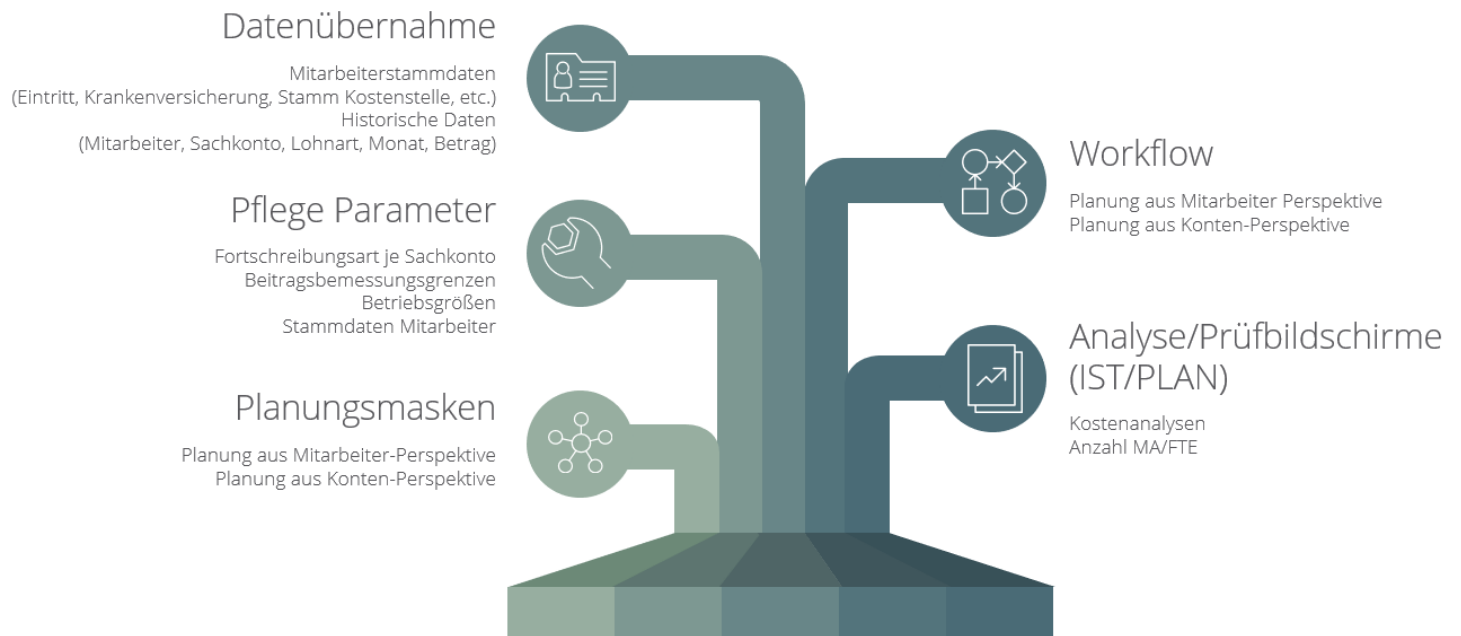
Datenübernahme

Mitarbeiterstammdaten
(Eintritt, Krankenversicherung, Stamm Kostenstelle, etc.)
Historische Daten
(Mitarbeiter, Sachkonto, Lohnart, Monat, Betrag)

Pflege Parameter

Fortschreibungsart je Sachkonto
Beitragsbemessungsgrenzen
Betriebsgrößen
Stammdaten Mitarbeiter

Planungsmasken

Planung aus Mitarbeiter-Perspektive
Planung aus Konten-Perspektive

Workflow

Planung aus Mitarbeiter Perspektive
Planung aus Konten-Perspektive

Analyse/Prüfbildschirme (IST/PLAN)

Kostenanalysen
Anzahl MA/FTE